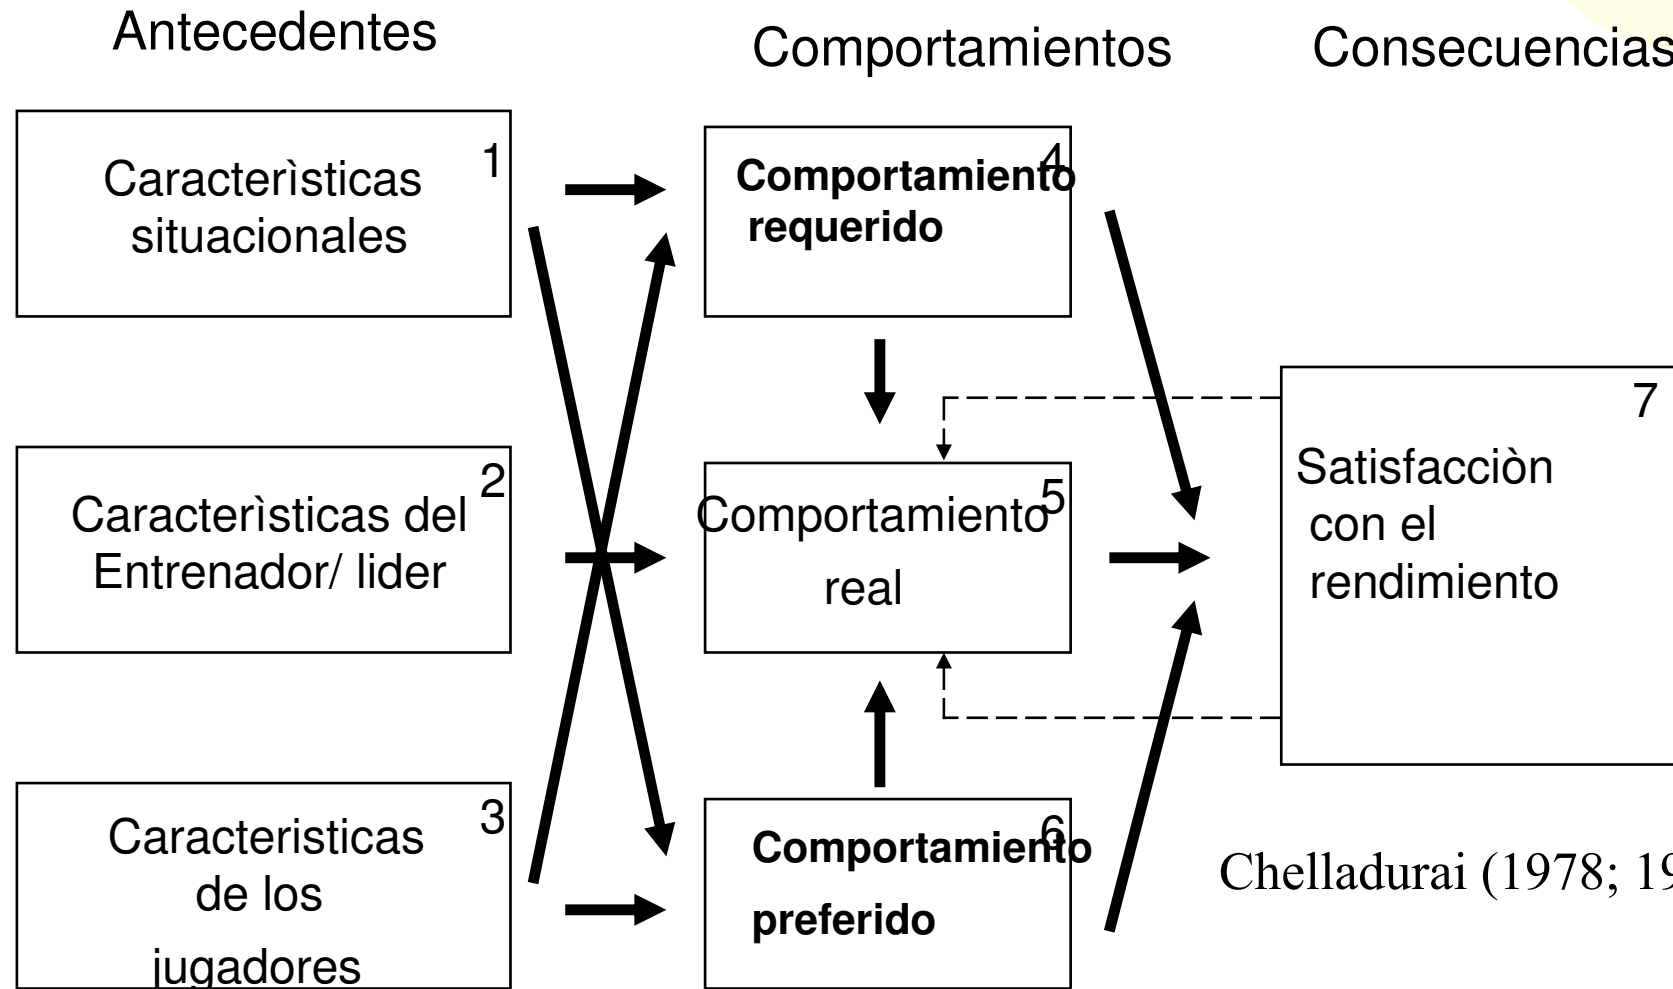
Antecedentes

Comportamientos

Consecuencias

1
Caracterìsticas situacionales

4
Comportamiento requerido

2
Caracterìsticas del Entrenador/ lider

5
Comportamiento real

3
Caracteristicas de los jugadores

6
Comportamiento preferido

7
Satisfacciòn con el rendimiento

Chelladurai (1978; 19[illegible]